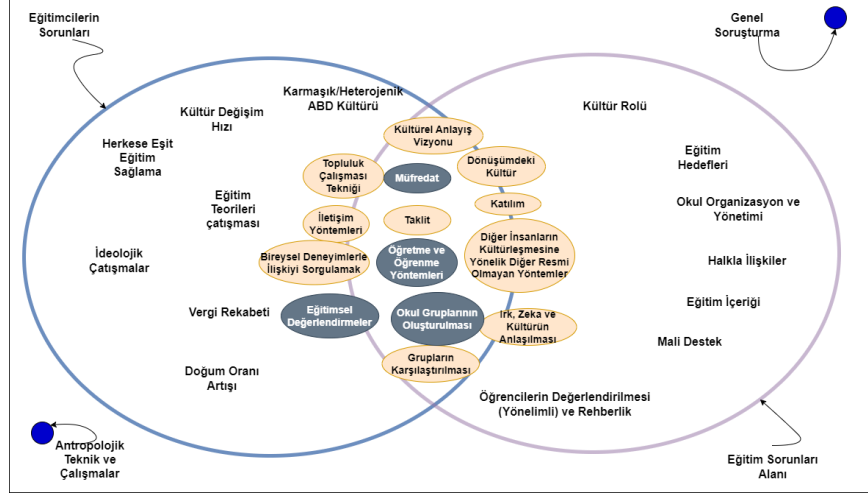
Eğitimcilerin Sorunları

Genel Soruşturma

Karmaşık/Heterojenik ABD Kültürü

Kültür Değişim Hızı

Herkese Eşit Eğitim Sağlama

Eğitim Teorileri çatışması

İdeolojik Çatışmalar

Vergi Rekabeti

Doğum Oranı Artışı

Kültürel Anlayış Vizyonu

Topluluk Çalışması Tekniği

Müfredat

Dönüşümdeki Kültür

İletişim Yöntemleri

Taklit

Katılım

Bireysel Deneyimlerle İlişkiyi Sorgulamak

Öğretme ve Öğrenme Yöntemleri

Diğer İnsanların Kültürleşmesine Yönelik Diğer Resmi Olmayan Yöntemler

Eğitimsel Değerlendirmeler

Okul Gruplarının Oluşturulması

Irk, Zeka ve Kültürün Anlaşılması

Grupların Karşılaştırılması

Kültür Rolü

Eğitim Hedefleri

Okul Organizasyon ve Yönetimi

Halkla İlişkiler

Eğitim İçeriği

Mali Destek

Öğrencilerin Değerlendirilmesi (Yönelimli) ve Rehberlik

Antropolojik Teknik ve Çalışmalar

Eğitim Sorunları Alanı